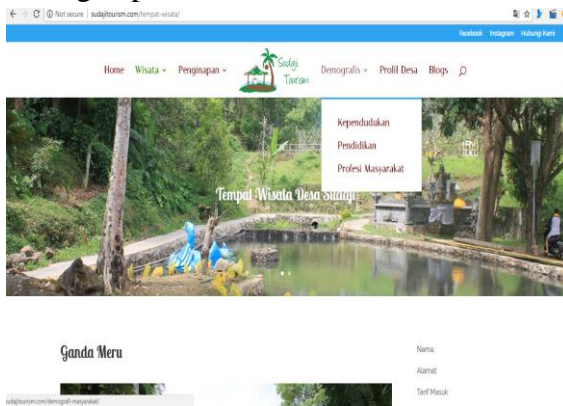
Not secure | sudajitourism.com/tempat-wisata/

Facebook Instagram Hubungi Kami

Home Wisata Penginapan Sudaji Tourism Demografis Profil Desa Blogs

Kependudukan
Pendidikan
Profesi Masyarakat

Tempat Wisata Desa Sudaji

Ganda Meru

Nama
Alamat
Tarif Masuk

sudajitourism.com/demografi-masyarakat/